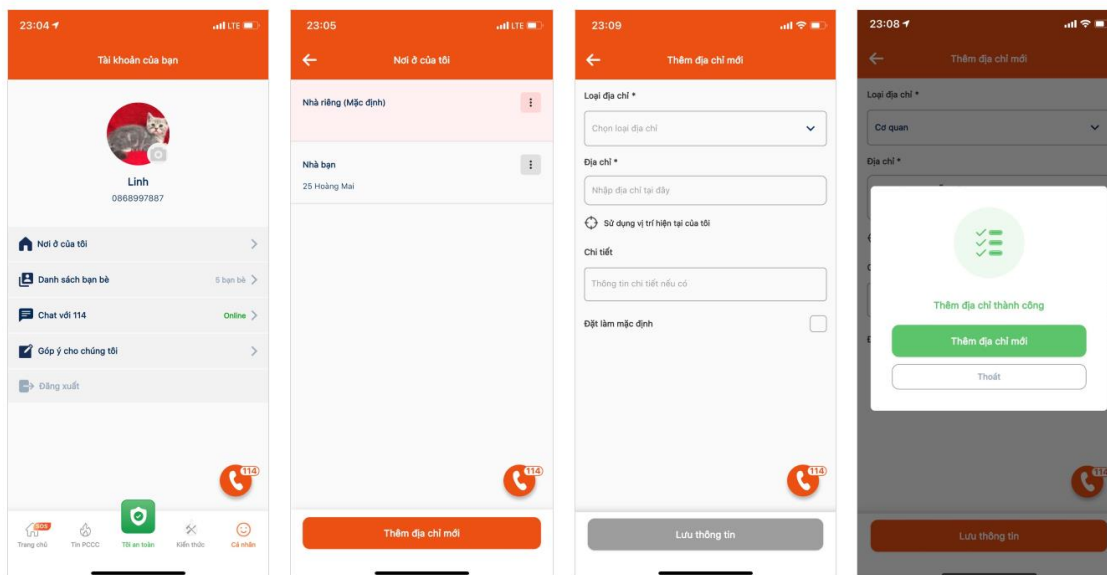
23:04
LTE
Tài khoản của bạn

Linh
0868997887

Nơi ở của tôi
Danh sách bạn bè 5 bạn bè
Chat với 114 Online
Góp ý cho chúng tôi
Đăng xuất

114

SOS
Trang chủ
Tin PCCC
Tôi an toàn
Kiến thức
Cá nhân

23:05
LTE
Nơi ở của tôi

Nhà riêng (Mặc định)

Nhà bạn
25 Hoàng Mai

114

Thêm địa chỉ mới

23:09
Thêm địa chỉ mới

Loại địa chỉ *
Chọn loại địa chỉ

Địa chỉ *
Nhập địa chỉ tại đây

Sử dụng vị trí hiện tại của tôi

Chi tiết
Thông tin chi tiết nếu có

Đặt làm mặc định

114

Lưu thông tin

23:08
Thêm địa chỉ mới

Loại địa chỉ *
Cơ quan

Địa chỉ *

Thêm địa chỉ thành công

Thêm địa chỉ mới

Thoát

114

Lưu thông tin